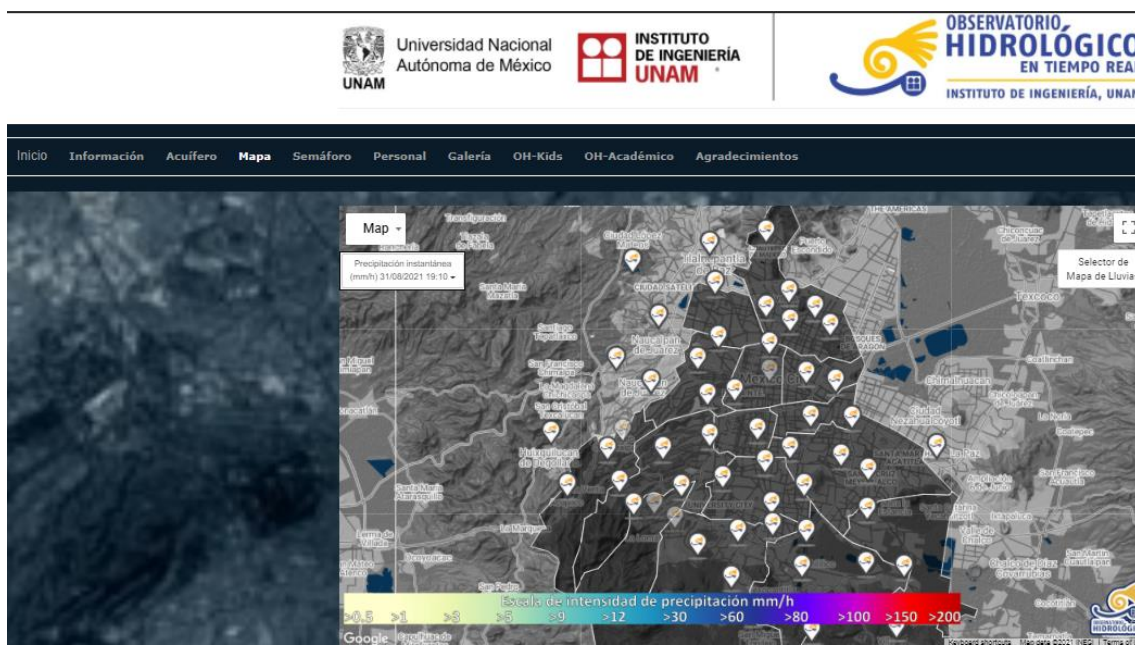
UNAM Universidad Nacional Autónoma de México

INSTITUTO DE INGENIERÍA UNAM

OBSERVATORIO HIDROLÓGICO EN TIEMPO REAL
INSTITUTO DE INGENIERÍA, UNAM

Inicio Información Acuífero Mapa Semáforo Personal Galería OH-Kids OH-Académico Agradecimientos

Map

Precipitación instantánea (mm/h) 31/08/2021 19:10

Selector de Mapa de Lluvia

Tlalnepantla de Baz
Naucalpan de Juárez
Huixquilucan de Degollado
Ciudad Nezahualcóyotl
Texcoco
Chimalhuacán

Escala de intensidad de precipitación mm/h

>0.5 >1 >3 >5 >9 >12 >30 >60 >80 >100 >150 >200

Google

Keyboard shortcuts Map data ©2021 INEGI Terms of Use